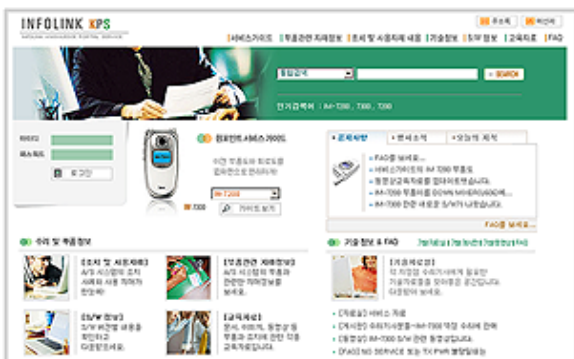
INFOLINK XPS

SAMSUNG ANYCALL PORTAL SERVICE

| 서비스가이드 | 부품관련 자재정보 | 조치 및 사용자 내용 | 기술정보 | S/W 정보 | 고객지원 | FAQ

통합검색

SEARCH

인기검색어 : IM-7200 , 7300 , 7200

아이디

패스워드

로그인

IM-7200

가이드 보기

공지사항 | 분석소식 | 모집의 자격

FAQ를 보세요...

FAQ를 보세요.

수리 및 부품정보

[조치 및 사용자정보]

[부품관련 자재정보]

[S/W 정보]

[교육자료]

기술정보 & FAQ

[기술자료]

[FAQ]